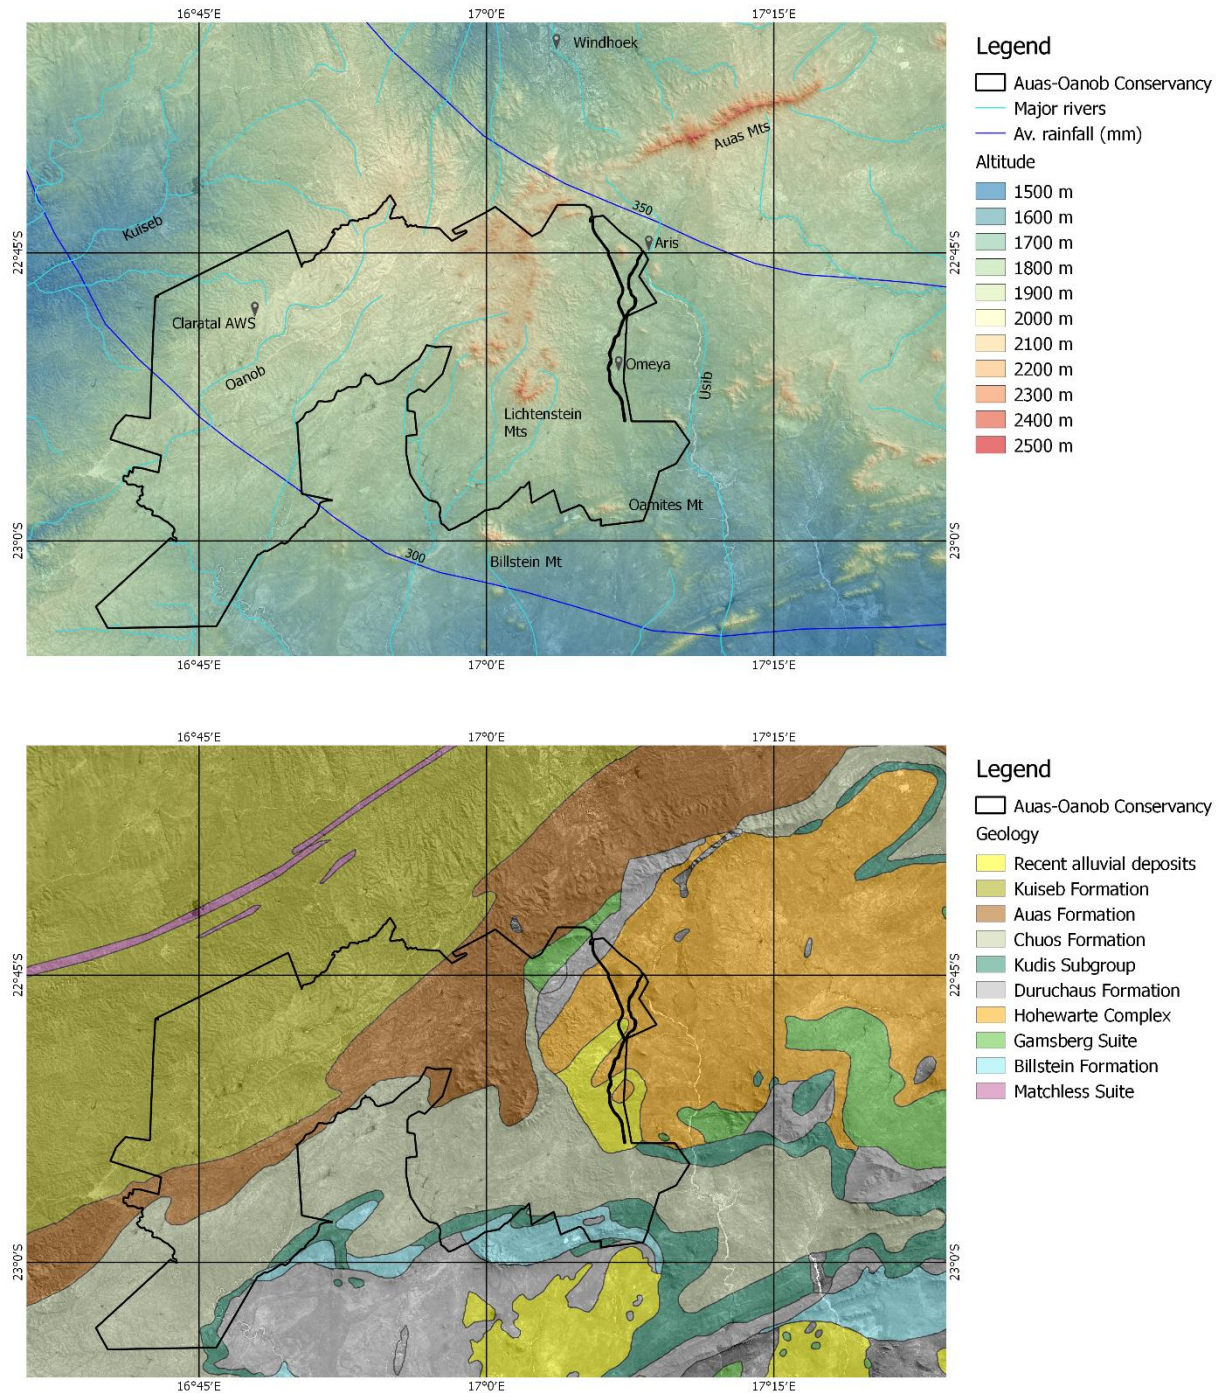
16°45'E
17°0'E
17°15'E

Windhoek
Auas Mts
Kuiseb
350
Aris
22°45'S
22°45'S
Claratal AWS
Oanob
Omeya
Usib
Lichtenstein Mts
Oamites Mt
23°0'S
23°0'S
300
Billstein Mt

16°45'E
17°0'E
17°15'E

Legend
Auas-Oanob Conservancy
Major rivers
Av. rainfall (mm)
Altitude
1500 m
1600 m
1700 m
1800 m
1900 m
2000 m
2100 m
2200 m
2300 m
2400 m
2500 m

16°45'E
17°0'E
17°15'E

22°45'S
22°45'S
23°0'S
23°0'S

16°45'E
17°0'E
17°15'E

Legend
Auas-Oanob Conservancy
Geology
Recent alluvial deposits
Kuiseb Formation
Auas Formation
Chuos Formation
Kudis Subgroup
Duruchaus Formation
Hohewarte Complex
Gamsberg Suite
Billstein Formation
Matchless Suite